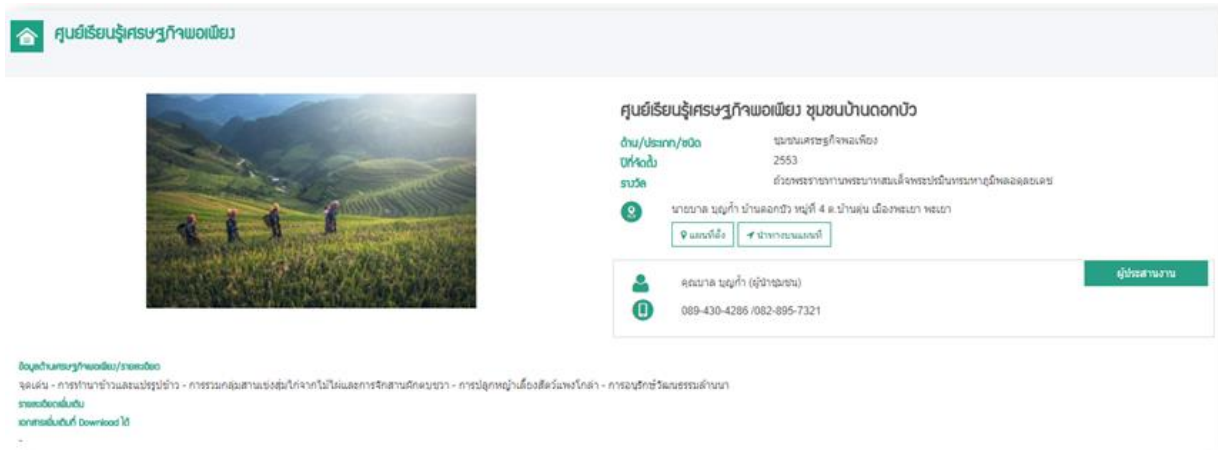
ศูนย์เรียนรู้เศรษฐกิจพอเพียง

ศูนย์เรียนรู้เศรษฐกิจพอเพียง ชุมชนบ้านดอกบัว

ด้าน/ประเภท/ชนิด ชุมชนเศรษฐกิจพอเพียง
ปีที่จัดตั้ง 2553
รางวัล ถ้วยพระราชทานพระบาทสมเด็จพระปรมินทรมหาภูมิพลอดุลยเดช

นายบาล บุญก้ำ บ้านดอกบัว หมู่ที่ 4 ต.บ้านตุ่น เมืองพะเยา พะเยา

แผนที่ตั้ง นำทางบนแผนที่

คุณบาล บุญก้ำ (ผู้นำชุมชน)
ผู้ประสานงาน
089-430-4286 /082-895-7321

ข้อมูลด้านเศรษฐกิจพอเพียง/รายละเอียด
จุดเด่น - การทำนาข้าวและแปรรูปข้าว - การรวมกลุ่มสานเข่งสุ่มไก่จากไม้ไผ่และการจักสานผักตบชวา - การปลูกหญ้าเลี้ยงสัตว์แพงโกล่า - การอนุรักษ์วัฒนธรรมล้านนา
รายละเอียดเพิ่มเติม
เอกสารเพิ่มเติมที่ Download ได้
-